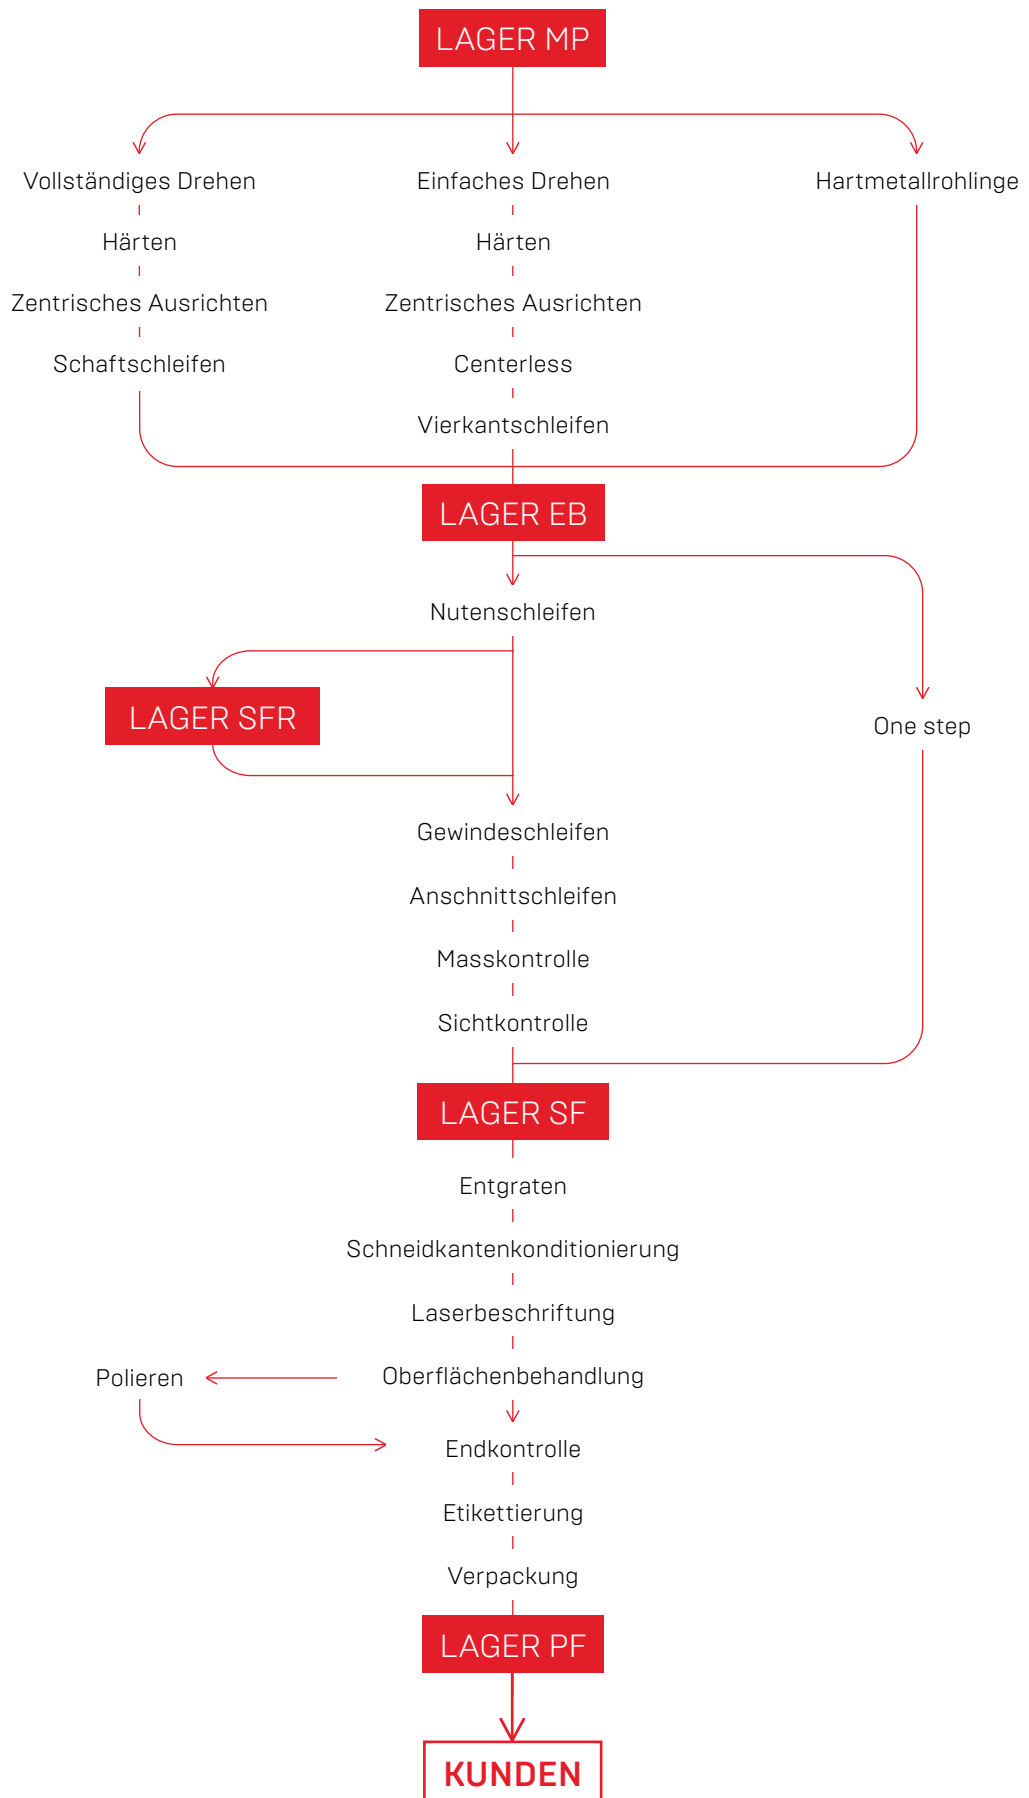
LAGER MP

Vollständiges Drehen
Härten
Zentrisches Ausrichten
Schaftschleifen

Einfaches Drehen
Härten
Zentrisches Ausrichten
Centerless
Vierkantschleifen

Hartmetallrohlinge

LAGER EB

Nutenschleifen

LAGER SFR

One step

Gewindeschleifen
Anschnittschleifen
Masskontrolle
Sichtkontrolle

LAGER SF

Entgraten
Schneidkantenkonditionierung
Laserbeschriftung
Oberflächenbehandlung
Polieren
Endkontrolle
Etikettierung
Verpackung

LAGER PF

KUNDEN